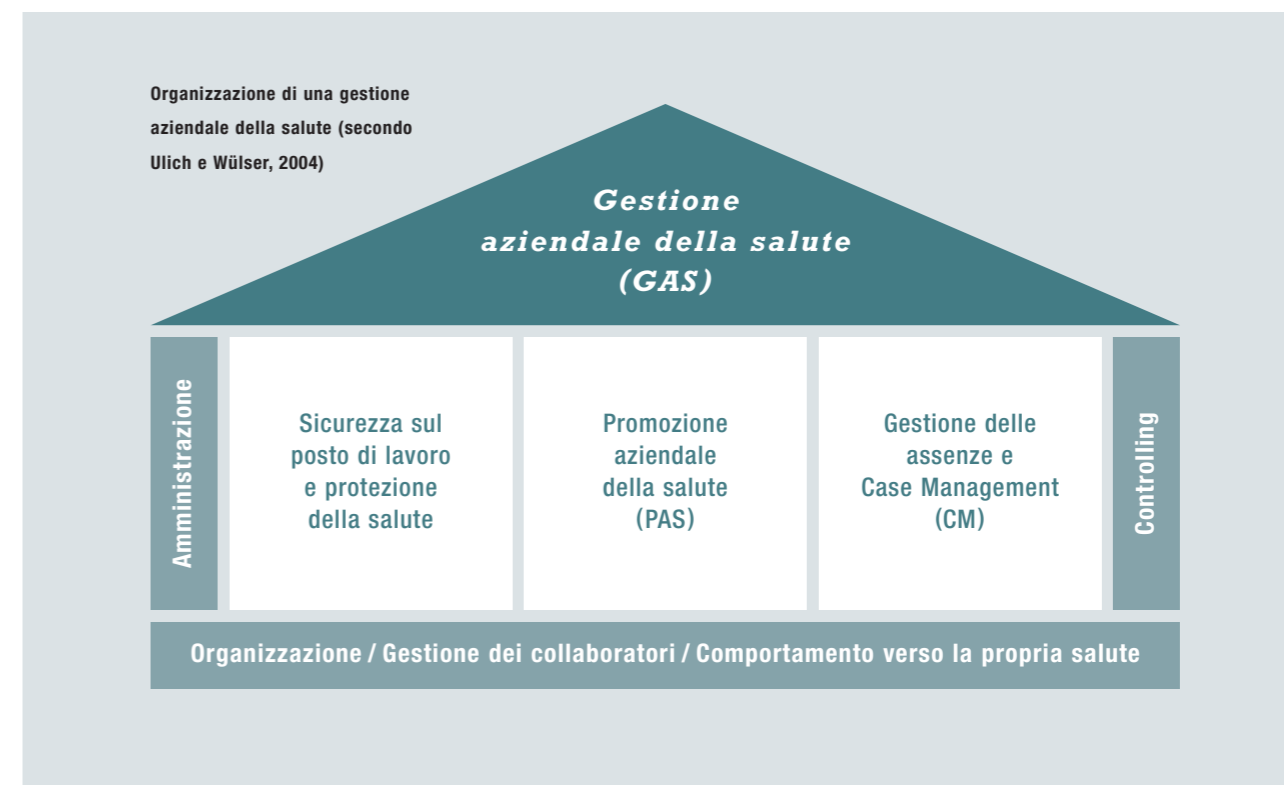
Organizzazione di una gestione aziendale della salute (secondo Ulich e Wülser, 2004)

Gestione aziendale della salute (GAS)

Amministrazione

Sicurezza sul posto di lavoro e protezione della salute

Promozione aziendale della salute (PAS)

Gestione delle assenze e Case Management (CM)

Controlling

Organizzazione / Gestione dei collaboratori / Comportamento verso la propria salute